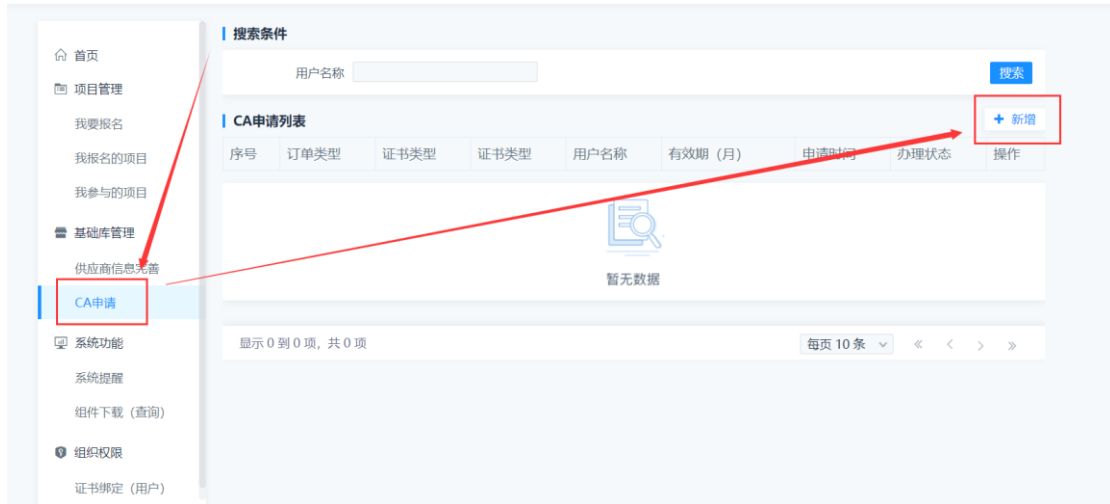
首页
项目管理
我要报名
我报名的项目
我参与的项目
基础库管理
供应商信息完善
CA申请
系统功能
系统提醒
组件下载（查询）
组织权限
证书绑定（用户）

搜索条件
用户名称
搜索

CA申请列表
+ 新增

| 序号 | 订单类型 | 证书类型 | 证书类型 | 用户名称 | 有效期（月） | 申请时间 | 办理状态 | 操作 |
|---|---|---|---|---|---|---|---|---|

暂无数据

显示 0 到 0 项，共 0 项
每页 10 条
« ‹ › »